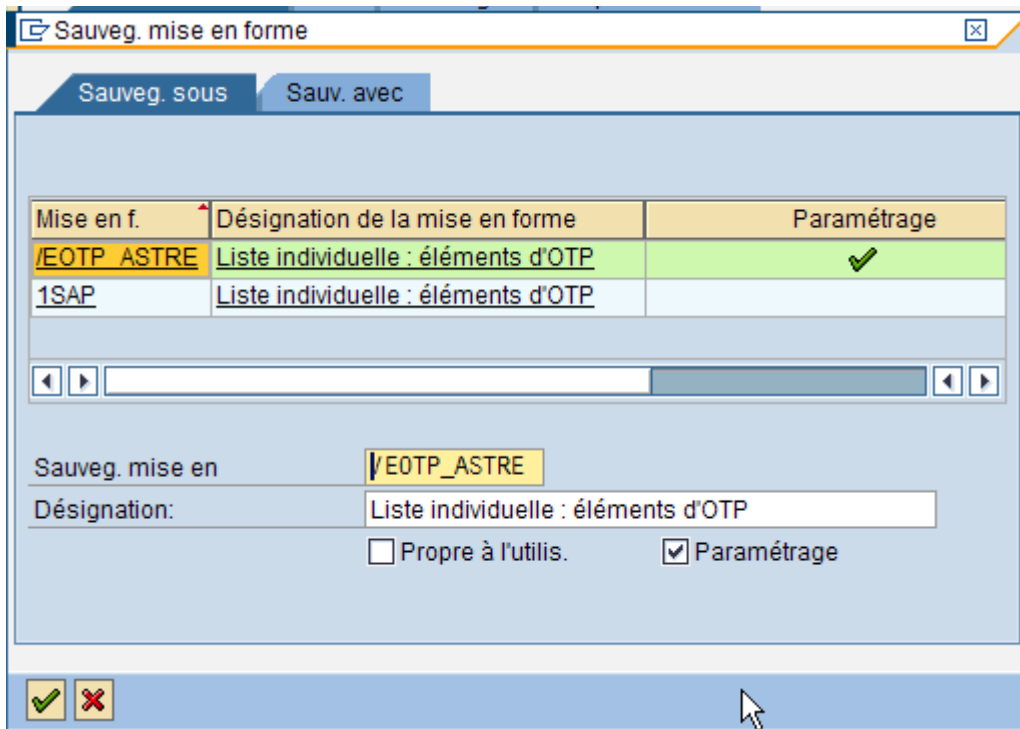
Sauveg. mise en forme

Sauveg. sous
Sauv. avec

| Mise en f. | Désignation de la mise en forme | Paramétrage |
|---|---|---|
| /EOTP_ASTRE | Liste individuelle : éléments d'OTP | ✔ |
| 1SAP | Liste individuelle : éléments d'OTP | |

Sauveg. mise en /EOTP_ASTRE
Désignation: Liste individuelle : éléments d'OTP
Propre à l'utilis.
Paramétrage